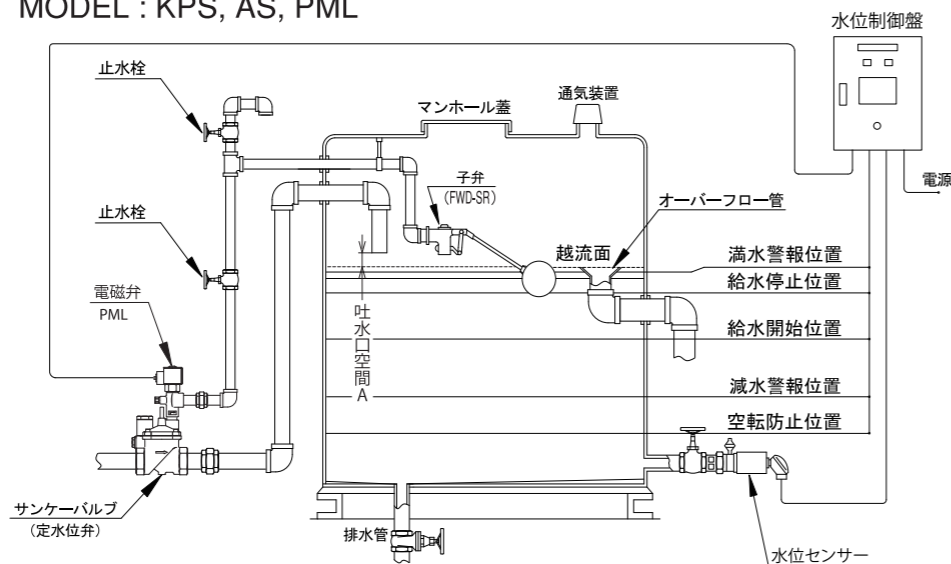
MODEL : KPS, AS, PML

水位制御盤

電源

止水栓

マンホール蓋

通気装置

子弁
(FWD-SR)

オーバーフロー管

止水栓

越流面

満水警報位置

給水停止位置

電磁弁
PML

吐水口空間A

給水開始位置

減水警報位置

空転防止位置

サンケーバルブ
(定水位弁)

排水管

水位センサー